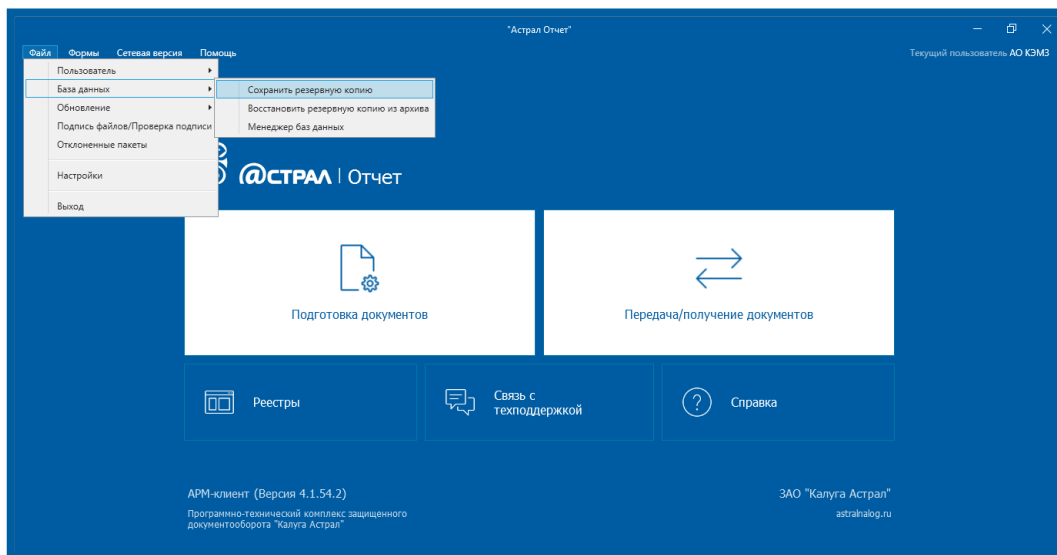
"Астрал Отчет"

Файл Формы Сетевая версия Помощь

Текущий пользователь АО КЭМЗ

Пользователь
База данных
Обновление
Подпись файлов/Проверка подписи
Отклоненные пакеты
Настройки
Выход

Сохранить резервную копию
Восстановить резервную копию из архива
Менеджер баз данных

@СТРАЛ | Отчет

Подготовка документов

Передача/получение документов

Реестры

Связь с техподдержкой

Справка

АРМ-клиент (Версия 4.1.54.2)

Программно-технический комплекс защищенного документооборота "Калуга Астрал"

ЗАО "Калуга Астрал"

astralnalog.ru